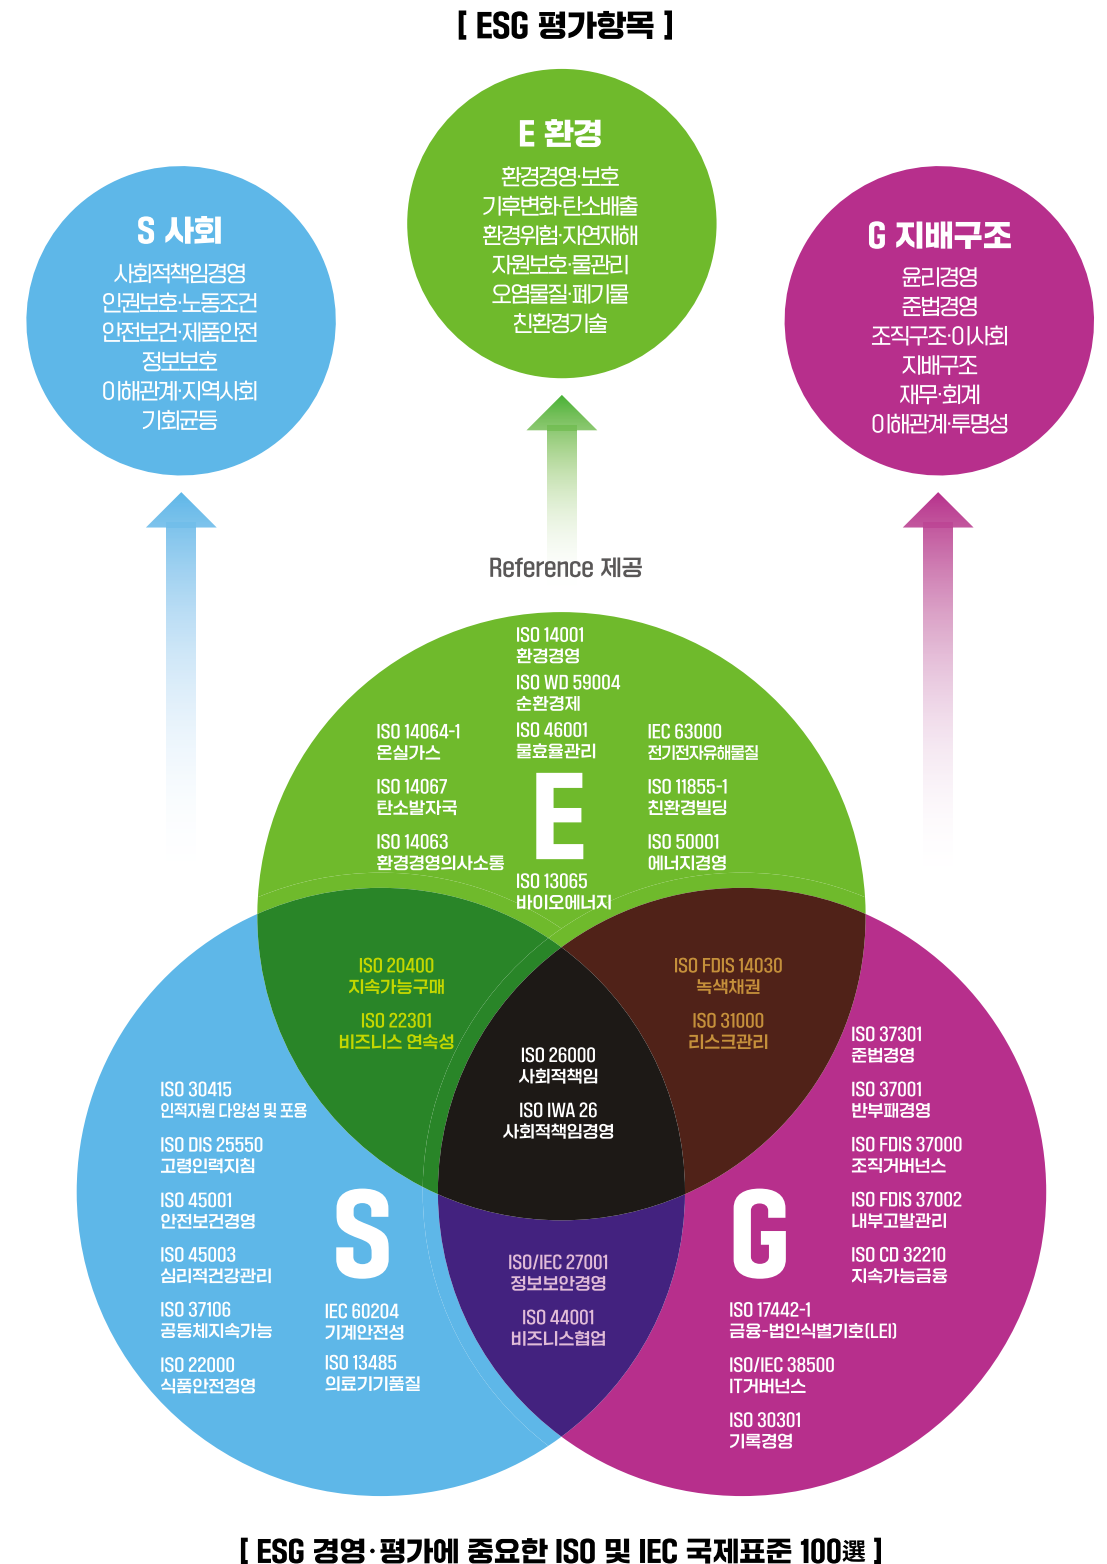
[ ESG 평가항목 ]

S 사회
사회적책임경영
인권보호·노동조건
안전보건·제품안전
정보보호
이해관계·지역사회
기회균등

E 환경
환경경영·보호
기후변화·탄소배출
환경위험·자연재해
자원보호·물관리
오염물질·폐기물
친환경기술

G 지배구조
윤리경영
준법경영
조직구조·이사회
지배구조
재무·회계
이해관계·투명성

Reference 제공

ISO 14001
환경경영

ISO WD 59004
순환경제

ISO 14064-1
온실가스

ISO 46001
물효율관리

IEC 63000
전기전자유해물질

ISO 14067
탄소발자국

E

ISO 11855-1
친환경빌딩

ISO 14063
환경경영의사소통

ISO 50001
에너지경영

ISO 13065
바이오에너지

ISO 20400
지속가능구매

ISO 22301
비즈니스 연속성

ISO FDIS 14030
녹색채권

ISO 31000
리스크관리

ISO 26000
사회적책임

ISO IWA 26
사회적책임경영

ISO 37301
준법경영

ISO 30415
인적자원 다양성 및 포용

ISO 37001
반부패경영

ISO DIS 25550
고령인력지침

ISO FDIS 37000
조직거버넌스

ISO 45001
안전보건경영

ISO FDIS 37002
내부고발관리

ISO 45003
심리적건강관리

S

G

ISO CD 32210
지속가능금융

ISO/IEC 27001
정보보안경영

ISO 37106
공동체지속가능

IEC 60204
기계안전성

ISO 44001
비즈니스협업

ISO 17442-1
금융-법인식별기호(LEI)

ISO 22000
식품안전경영

ISO 13485
의료기기품질

ISO/IEC 38500
IT거버넌스

ISO 30301
기록경영

[ ESG 경영·평가에 중요한 ISO 및 IEC 국제표준 100選 ]